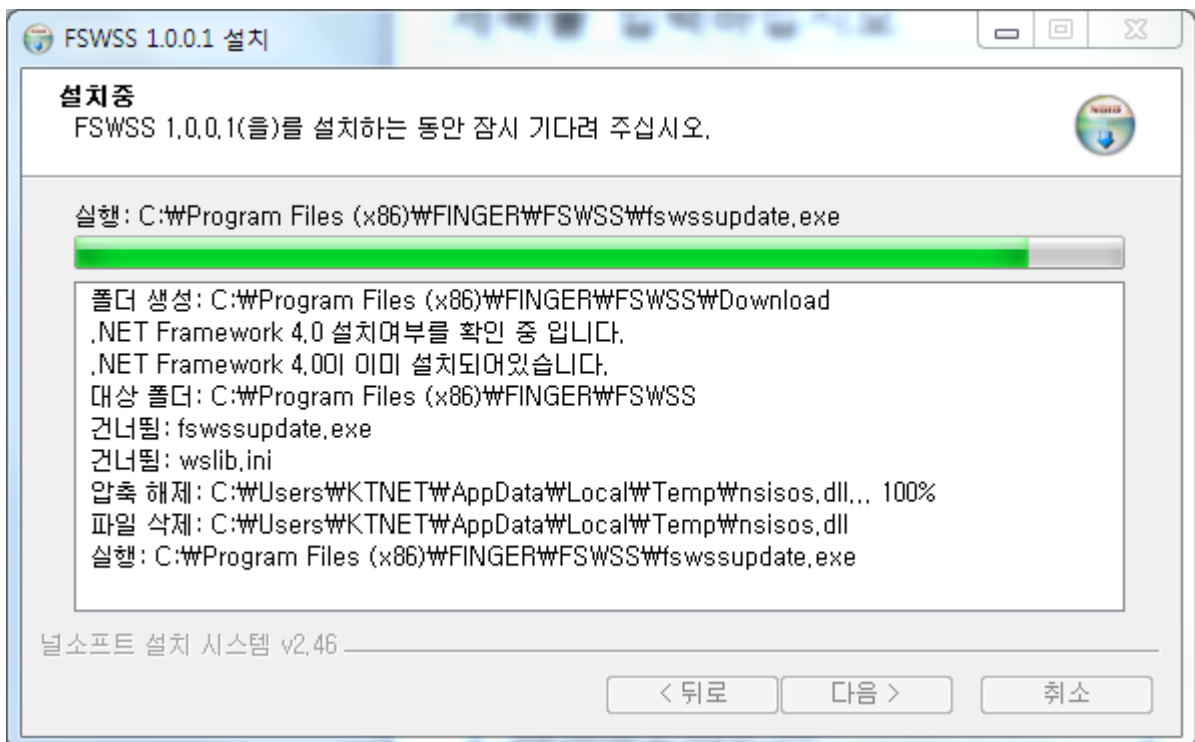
FSWSS 1.0.0.1 설치

설치중
FSWSS 1.0.0.1(을)를 설치하는 동안 잠시 기다려 주십시오.

실행: C:₩Program Files (x86)₩FINGER₩FSWSS₩fswssupdate.exe

폴더 생성: C:₩Program Files (x86)₩FINGER₩FSWSS₩Download
.NET Framework 4.0 설치여부를 확인 중 입니다.
.NET Framework 4.0이 이미 설치되어있습니다.
대상 폴더: C:₩Program Files (x86)₩FINGER₩FSWSS
건너뜀: fswssupdate.exe
건너뜀: wslib.ini
압축 해제: C:₩Users₩KTNET₩AppData₩Local₩Temp₩nsisos.dll... 100%
파일 삭제: C:₩Users₩KTNET₩AppData₩Local₩Temp₩nsisos.dll
실행: C:₩Program Files (x86)₩FINGER₩FSWSS₩fswssupdate.exe

널소프트 설치 시스템 v2.46

< 뒤로
다음 >
취소